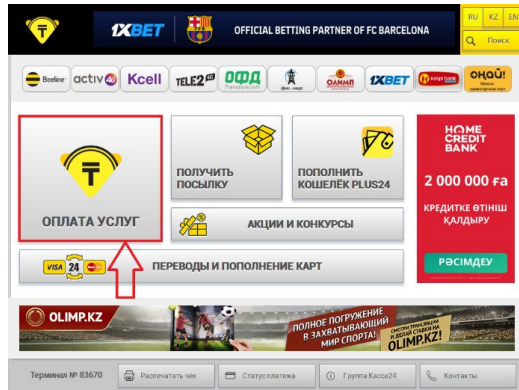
1XBET OFFICIAL BETTING PARTNER OF FC BARCELONA

RU KZ EN

Поиск

Beeline activ Kcell TELE2 ОФД ОЛИМП 1XBET ОҢАЙ!

ОПЛАТА УСЛУГ

ПОЛУЧИТЬ ПОСЫЛКУ

ПОПОЛНИТЬ КОШЕЛЁК PLUS24

АКЦИИ И КОНКУРСЫ

HOME CREDIT BANK

2 000 000 ₸

КРЕДИТКЕ ӨТІНІШ ҚАЛДЫРУ

РӘСІМДЕУ

VISA 24

ПЕРЕВОДЫ И ПОПОЛНЕНИЕ КАРТ

OLIMP.KZ

ПОЛНОЕ ПОГРУЖЕНИЕ В ЗАХВАТЫВАЮЩИЙ МИР СПОРТА!

OLIMP.KZ!

Терминал № 83670

Распечатать чек

Статус платежа

Группа Касса24

Контакты